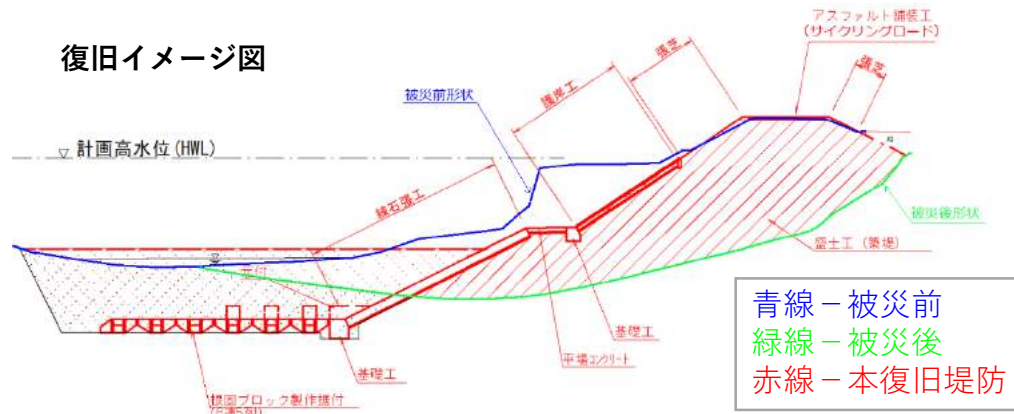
復旧イメージ図

アスファルト舗装工
(サイクリングロード)

張芝

張芝

護岸工

被災前形状

計画高水位(HWL)

練石張工

被災後形状

盛土工(築堤)

天付

基礎工

平場コンクリート

基礎工

根固ブロック製作据付
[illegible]

青線－被災前
緑線－被災後
赤線－本復旧堤防